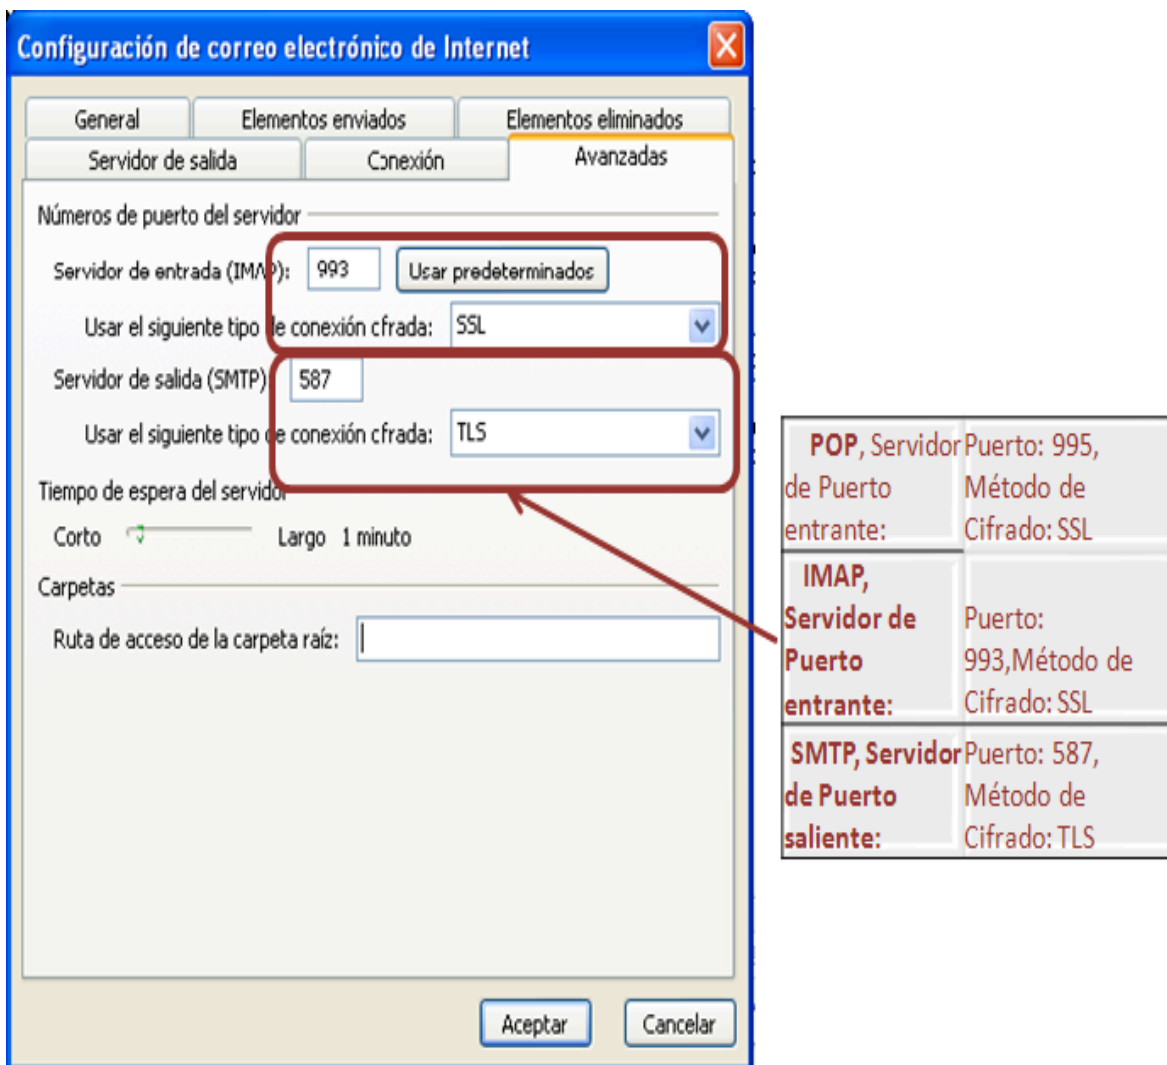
Configuración de correo electrónico de Internet

General | Elementos enviados | Elementos eliminados
Servidor de salida | Conexión | Avanzadas

Números de puerto del servidor

Servidor de entrada (IMAP): 993 Usar predeterminados

Usar el siguiente tipo de conexión cifrada: SSL

Servidor de salida (SMTP): 587

Usar el siguiente tipo de conexión cifrada: TLS

Tiempo de espera del servidor

Corto Largo 1 minuto

Carpetas

Ruta de acceso de la carpeta raíz:

Aceptar Cancelar

| | |
|---|---|
| POP, Servidor de Puerto entrante: | Puerto: 995, Método de Cifrado: SSL |
| IMAP, Servidor de Puerto entrante: | Puerto: 993,Método de Cifrado: SSL |
| SMTP, Servidor de Puerto saliente: | Puerto: 587, Método de Cifrado: TLS |